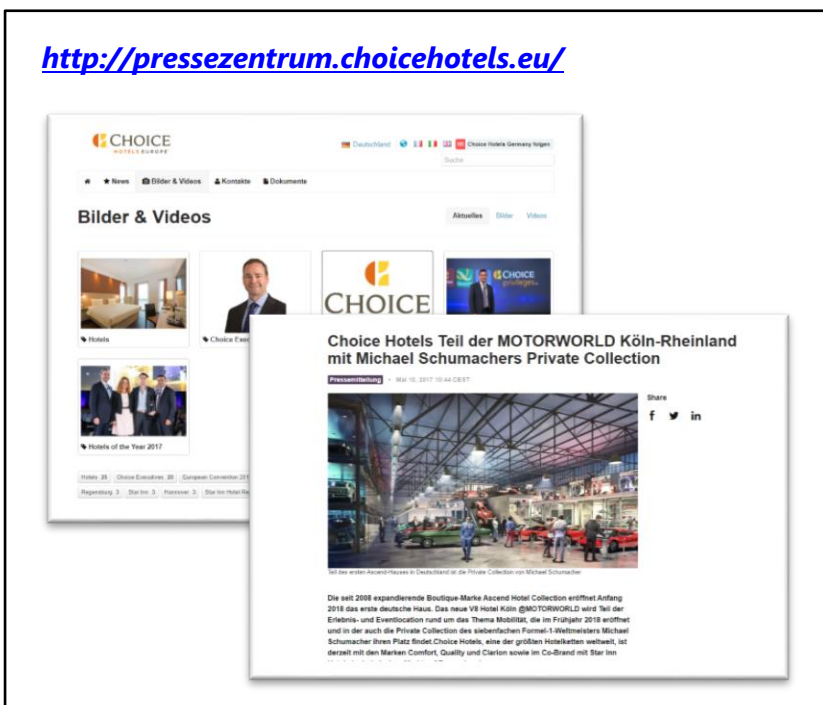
http://pressezentrum.choicehotels.eu/

CHOICE HOTELS EUROPE

Deutschland

Choice Hotels Germany folgen

Suche

★ News Bilder & Videos Kontakte Dokumente

Bilder & Videos

Aktuelles Bilder Videos

CHOICE

CHOICE privileges

Hotels

Choice Exec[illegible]

Hotels of the Year 2017

Hotels 25 Choice Executives 20 European Convention 201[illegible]

Regensburg 3 Star Inn 3 Hannover 3 Star Inn Hotel Re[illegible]

Choice Hotels Teil der MOTORWORLD Köln-Rheinland mit Michael Schumachers Private Collection

Pressemitteilung • Mai 10, 2017 10:44 CEST

Share

Teil des ersten Ascend-Hauses in Deutschland ist die Private Collection von Michael Schumacher

Die seit 2008 expandierende Boutique-Marke Ascend Hotel Collection eröffnet Anfang 2018 das erste deutsche Haus. Das neue V8 Hotel Köln @MOTORWORLD wird Teil der Erlebnis- und Eventlocation rund um das Thema Mobilität, die im Frühjahr 2018 eröffnet und in der auch die Private Collection des siebenfachen Formel-1-Weltmeisters Michael Schumacher ihren Platz findet.Choice Hotels, eine der größten Hotelketten weltweit, ist derzeit mit den Marken Comfort, Quality und Clarion sowie im Co-Brand mit Star Inn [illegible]